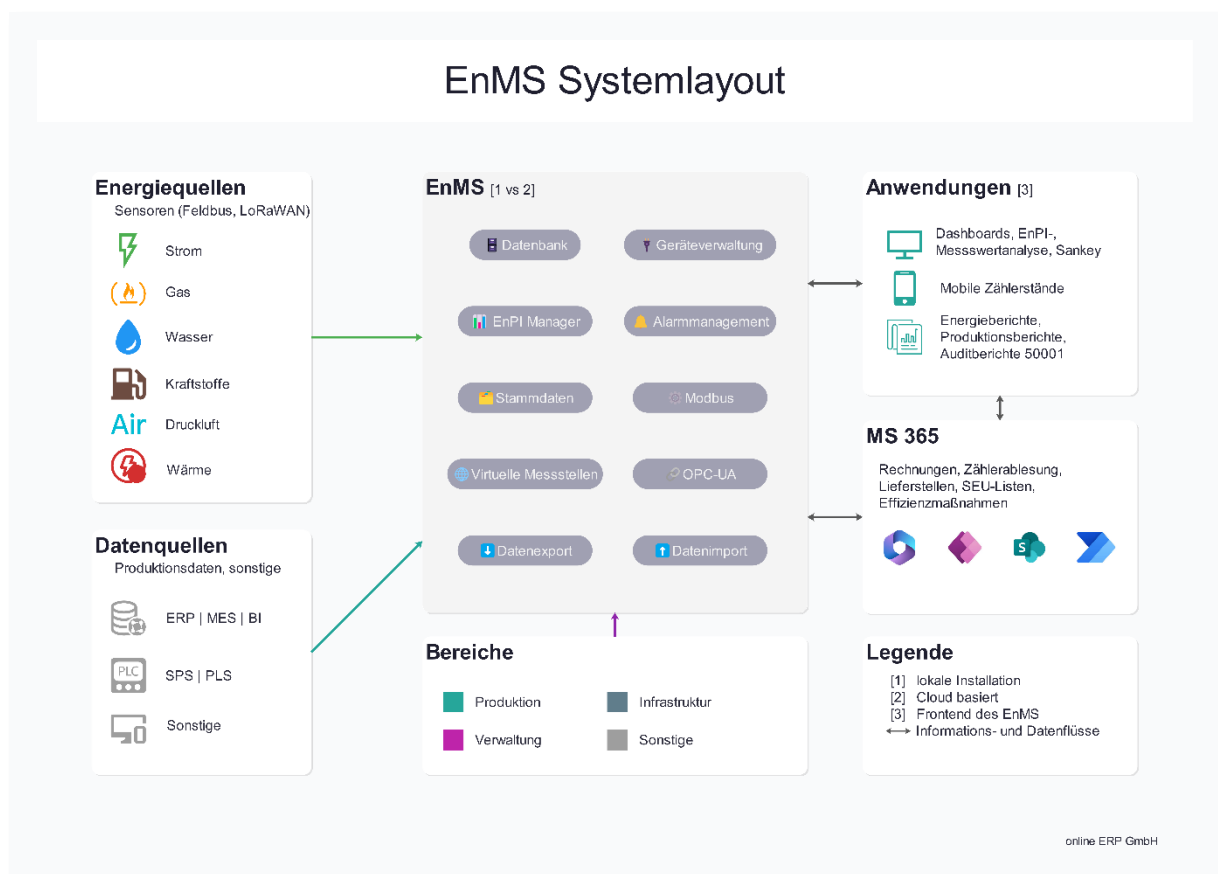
EnMS Systemlayout

Energiequellen
Sensoren (Feldbus, LoRaWAN)
Strom
Gas
Wasser
Kraftstoffe
Air Druckluft
Wärme

Datenquellen
Produktionsdaten, sonstige
ERP | MES | BI
PLC SPS | PLS
Sonstige

EnMS [1 vs 2]
Datenbank
Geräteverwaltung
EnPI Manager
Alarmmanagement
Stammdaten
Modbus
Virtuelle Messstellen
OPC-UA
Datenexport
Datenimport

Bereiche
Produktion
Infrastruktur
Verwaltung
Sonstige

Anwendungen [3]
Dashboards, EnPI-, Messswertanalyse, Sankey
Mobile Zählerstände
Energieberichte, Produktionsberichte, Auditberichte 50001

MS 365
Rechnungen, Zählerablesung, Lieferstellen, SEU-Listen, Effizienzmaßnahmen

Legende
[1] lokale Installation
[2] Cloud basiert
[3] Frontend des EnMS
⟷ Informations- und Datenflüsse

online ERP GmbH